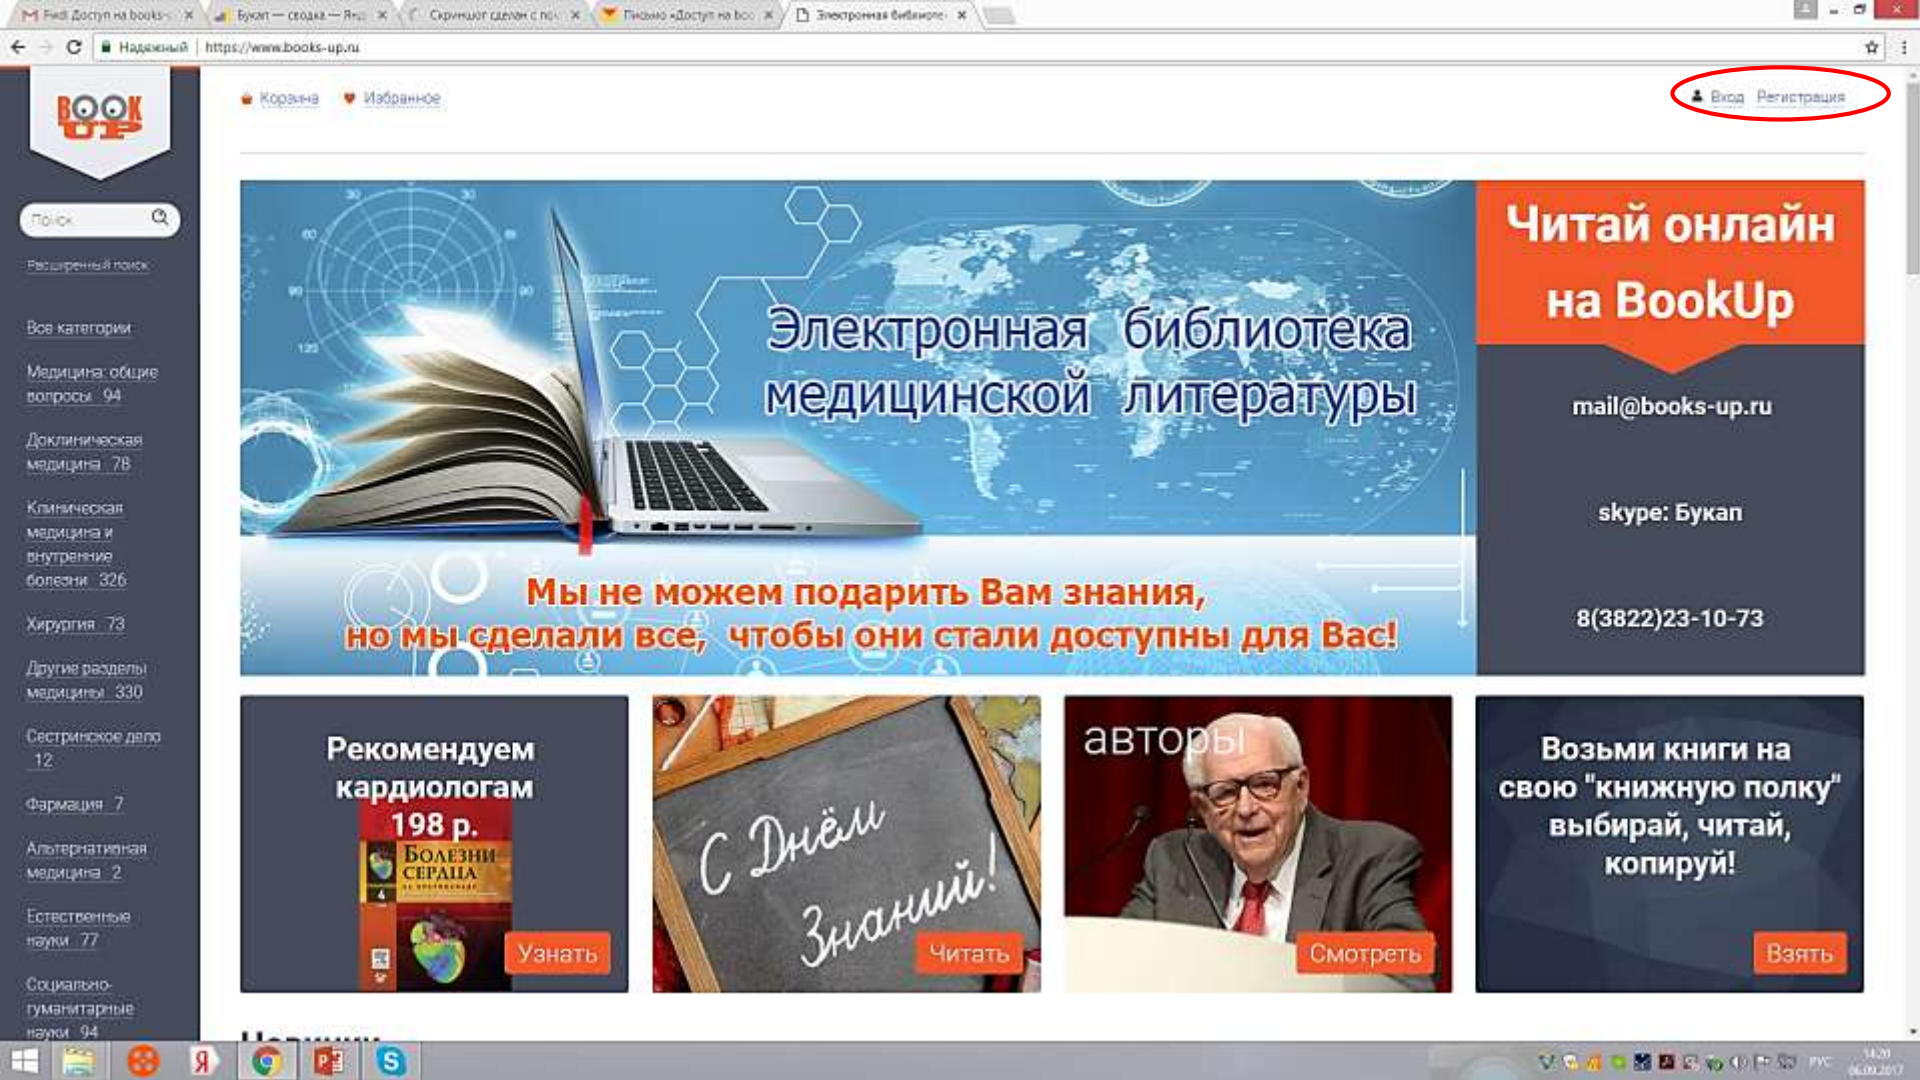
Fwd: Доступ на books- × | Букап — сводка — Янд × | Скриншот сделан с пом × | Письмо «Доступ на boo × | Электронная библиоте ×

Надежный | https://www.books-up.ru

BOOK UP

Поиск

Расширенный поиск

Все категории

Медицина: общие вопросы 94

Доклиническая медицина 78

Клиническая медицина и внутренние болезни 326

Хирургия 73

Другие разделы медицины 330

Сестринское дело 12

Фармация 7

Альтернативная медицина 2

Естественные науки 77

Социально-гуманитарные науки 94

Корзина Избранное

Вход Регистрация

Электронная библиотека медицинской литературы

Мы не можем подарить Вам знания, но мы сделали все, чтобы они стали доступны для Вас!

Читай онлайн на BookUp

mail@books-up.ru

skype: Букап

8(3822)23-10-73

Рекомендуем кардиологам 198 р.

Болезни сердца

Узнать

С Днём Знаний!

Читать

авторы

Смотреть

Возьми книги на свою "книжную полку" выбирай, читай, копируй!

Взять

Новинки

РУС 14:20 06.09.2017